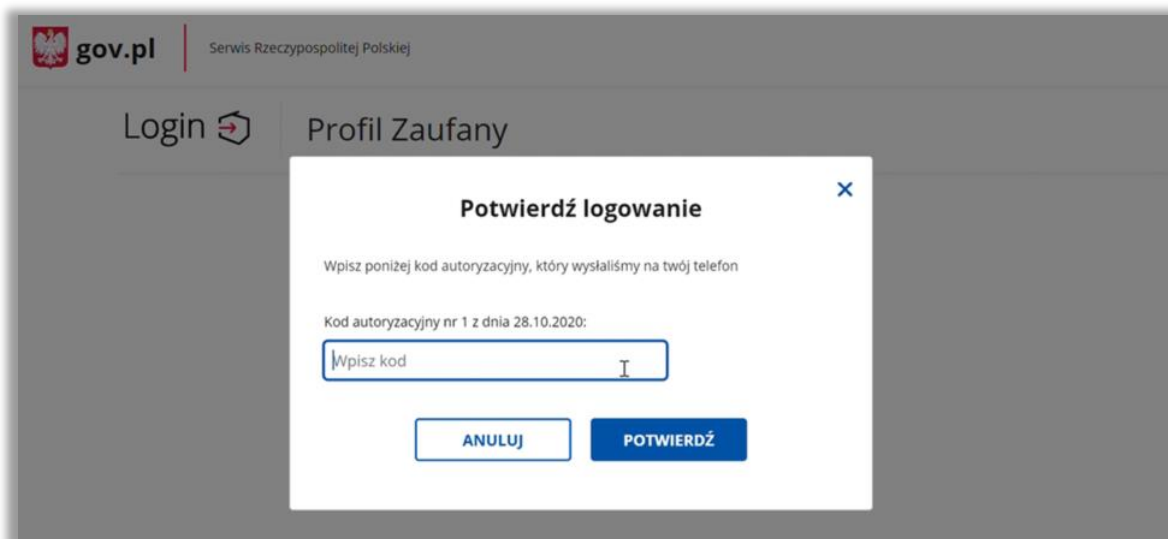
gov.pl Serwis Rzeczypospolitej Polskiej

Login Profil Zaufany

Potwierdź logowanie

×

Wpisz poniżej kod autoryzacyjny, który wysłaliśmy na twój telefon

Kod autoryzacyjny nr 1 z dnia 28.10.2020:

Wpisz kod

ANULUJ POTWIERDŹ